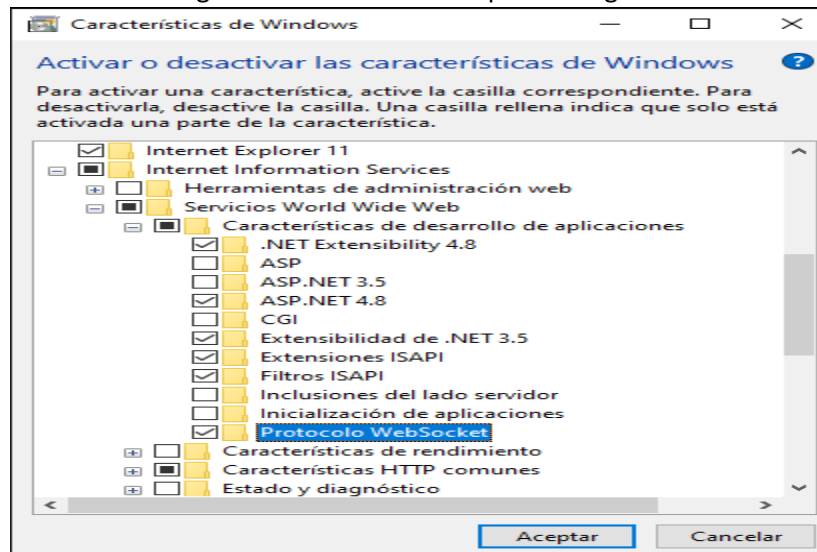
Características de Windows

Activar o desactivar las características de Windows

Para activar una característica, active la casilla correspondiente. Para desactivarla, desactive la casilla. Una casilla rellena indica que solo está activada una parte de la característica.

Internet Explorer 11
Internet Information Services
Herramientas de administración web
Servicios World Wide Web
Características de desarrollo de aplicaciones
.NET Extensibility 4.8
ASP
ASP.NET 3.5
ASP.NET 4.8
CGI
Extensibilidad de .NET 3.5
Extensiones ISAPI
Filtros ISAPI
Inclusiones del lado servidor
Inicialización de aplicaciones
Protocolo WebSocket
Características de rendimiento
Características HTTP comunes
Estado y diagnóstico

Aceptar
Cancelar